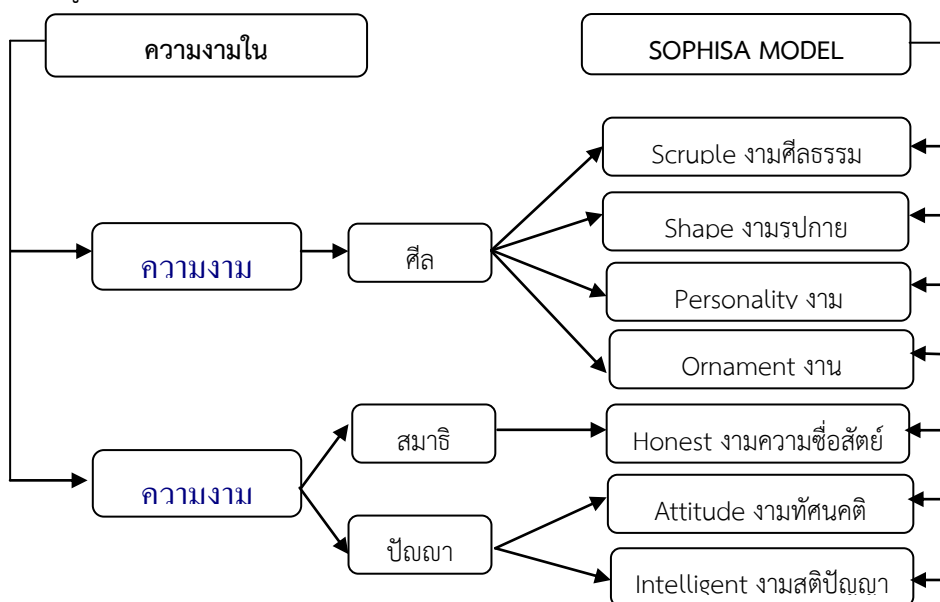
ความงามใน

SOPHISA MODEL

ความงาม

ศีล

Scruple งามศีลธรรม

Shape งามรูปกาย

Personality งาม

Ornament งาน

ความงาม

สมาธิ

Honest งามความซื่อสัตย์

ปัญญา

Attitude งามทัศนคติ

Intelligent งามสติปัญญา